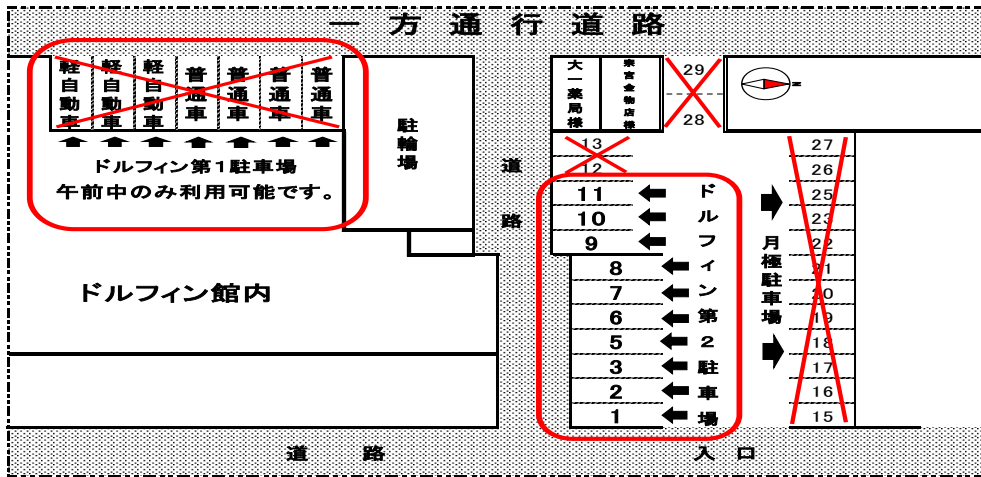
一方通行道路

軽自動車 軽自動車 軽自動車 普通車 普通車 普通車 普通車

ドルフィン第1駐車場
午前中のみ利用可能です。

駐輪場

大一薬局様

東吉金物店様

29
28

道路

13
12
11
10
9
8
7
6
5
3
2
1

ドルフィン第2駐車場

ドルフィン館内

月極駐車場

27
26
25
23
22
21
20
19
18
17
16
15

道路

入口